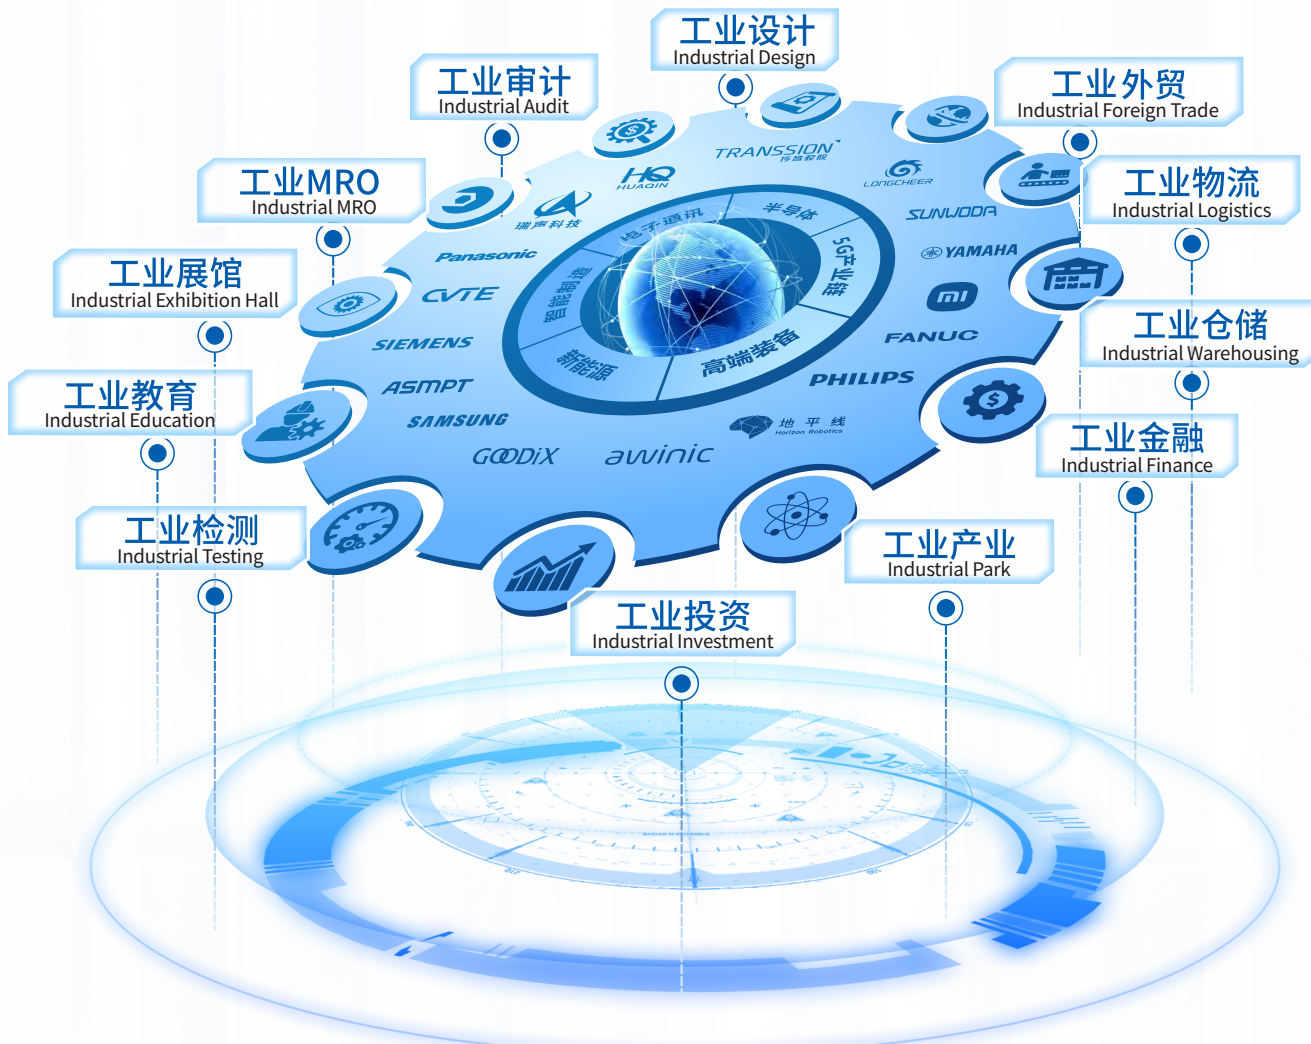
工业设计
Industrial Design

工业审计
Industrial Audit

工业外贸
Industrial Foreign Trade

工业MRO
Industrial MRO

工业物流
Industrial Logistics

工业展馆
Industrial Exhibition Hall

工业仓储
Industrial Warehousing

工业教育
Industrial Education

工业金融
Industrial Finance

工业检测
Industrial Testing

工业产业
Industrial Park

工业投资
Industrial Investment

TRANSSION 传音控股
HQ HUAQIN
LONGCHEER
瑞声科技
SUNWODA
YAMAHA
Panasonic
CVTE
SIEMENS
ASMPT
SAMSUNG
GOODIX
awinic
地平线 Horizon Robotics
PHILIPS
FANUC
mi

电子通讯
半导体
5G产业链
高端装备
新能源
智能制造